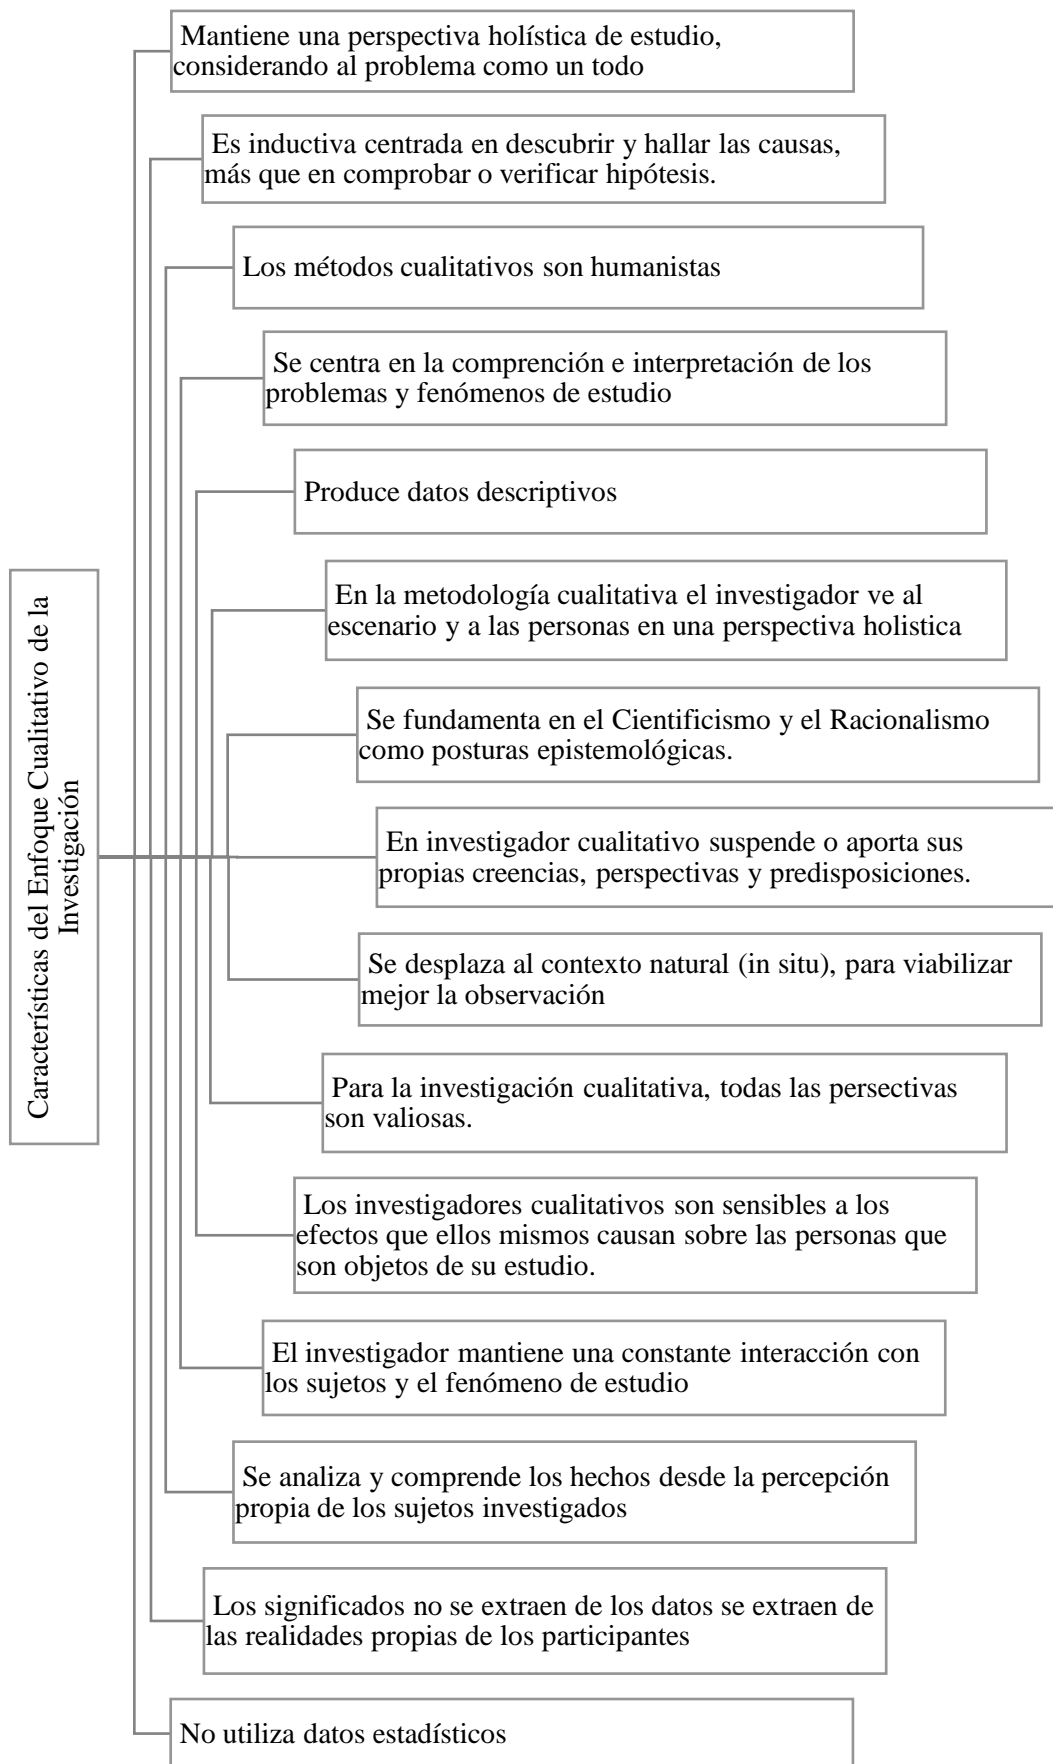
Características del Enfoque Cualitativo de la Investigación

Mantiene una perspectiva holística de estudio, considerando al problema como un todo

Es inductiva centrada en descubrir y hallar las causas, más que en comprobar o verificar hipótesis.

Los métodos cualitativos son humanistas

Se centra en la comprención e interpretación de los problemas y fenómenos de estudio

Produce datos descriptivos

En la metodología cualitativa el investigador ve al escenario y a las personas en una perspectiva holistica

Se fundamenta en el Cientificismo y el Racionalismo como posturas epistemológicas.

En investigador cualitativo suspende o aporta sus propias creencias, perspectivas y predisposiciones.

Se desplaza al contexto natural (in situ), para viabilizar mejor la observación

Para la investigación cualitativa, todas las persectivas son valiosas.

Los investigadores cualitativos son sensibles a los efectos que ellos mismos causan sobre las personas que son objetos de su estudio.

El investigador mantiene una constante interacción con los sujetos y el fenómeno de estudio

Se analiza y comprende los hechos desde la percepción propia de los sujetos investigados

Los significados no se extraen de los datos se extraen de las realidades propias de los participantes

No utiliza datos estadísticos